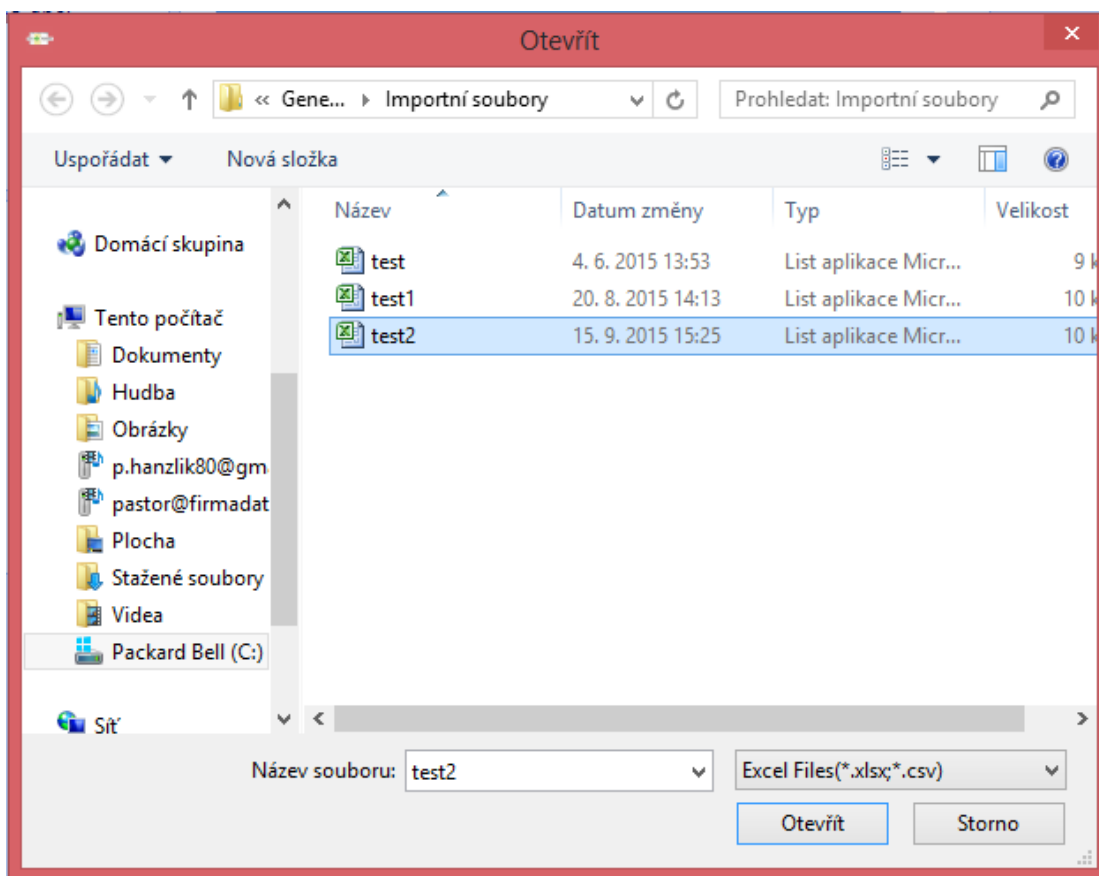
Otevřít

« Gene... ▸ Importní soubory

Prohledat: Importní soubory

Uspořádat ▾ Nová složka

Domácí skupina

Tento počítač
Dokumenty
Hudba
Obrázky
p.hanzlik80@gm
pastor@firmadat
Plocha
Stažené soubory
Videa
Packard Bell (C:)

Síť

| Název | Datum změny | Typ | Velikost |
|---|---|---|---|
| test | 4. 6. 2015 13:53 | List aplikace Micr... | 9 k |
| test1 | 20. 8. 2015 14:13 | List aplikace Micr... | 10 k |
| test2 | 15. 9. 2015 15:25 | List aplikace Micr... | 10 k |

Název souboru: test2

Excel Files(*.xlsx;*.csv)

Otevřít

Storno